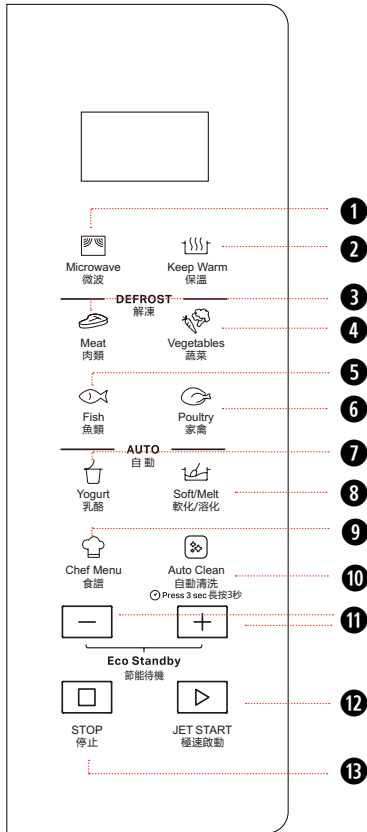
1
Microwave
微波

Keep Warm
保溫
2

DEFROST
解凍
3

Meat
肉類

Vegetables
蔬菜
4

5
Fish
魚類

Poultry
家禽
6

AUTO
自動
7

Yogurt
乳酪

Soft/Melt
軟化/溶化
8

9
Chef Menu
食譜

Auto Clean
自動清洗
Press 3 sec 長按3秒
10

—
+
11

Eco Standby
節能待機

STOP
停止

JET START
極速啟動
12

13